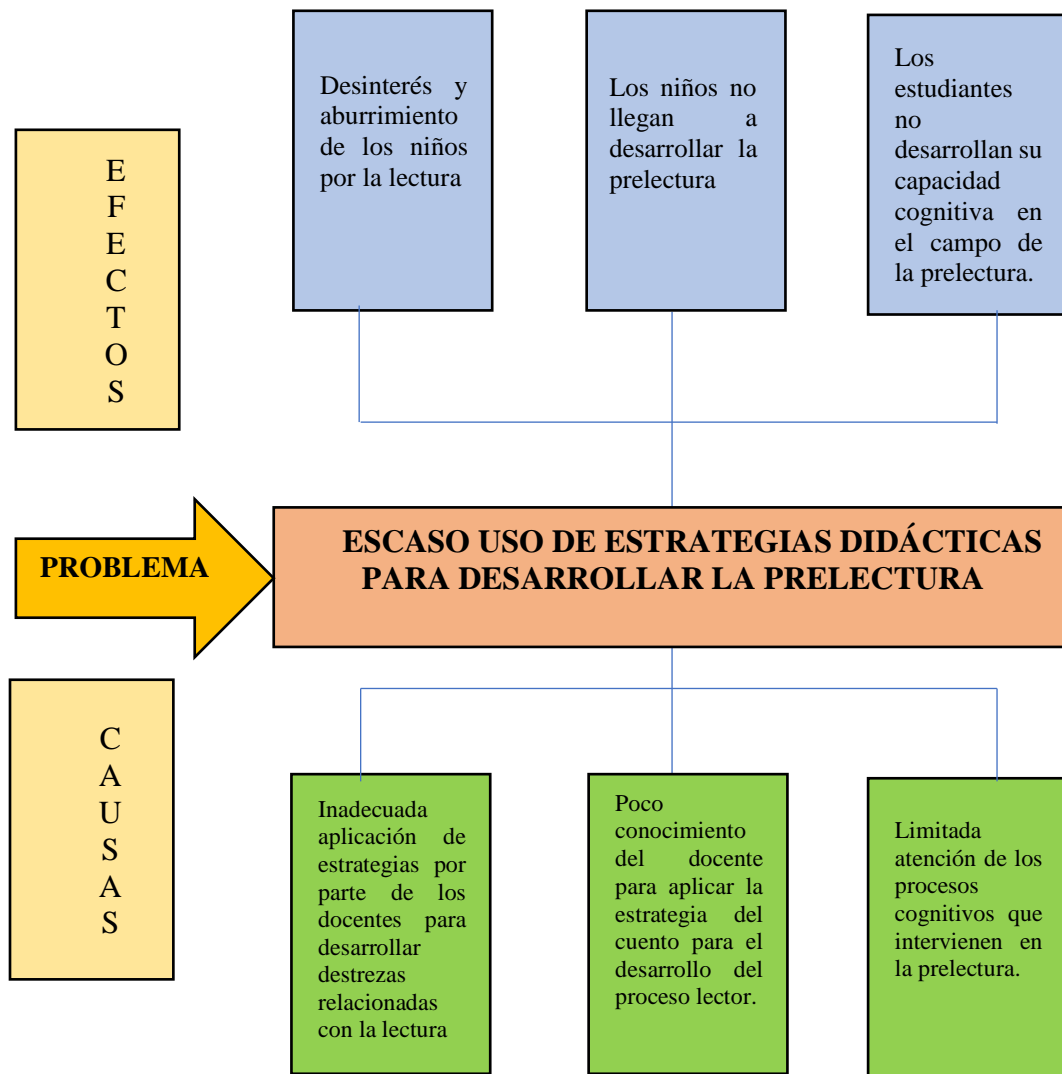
EFECTOS

Desinterés y aburrimiento de los niños por la lectura

Los niños no llegan a desarrollar la prelectura

Los estudiantes no desarrollan su capacidad cognitiva en el campo de la prelectura.

PROBLEMA

ESCASO USO DE ESTRATEGIAS DIDÁCTICAS PARA DESARROLLAR LA PRELECTURA

CAUSAS

Inadecuada aplicación de estrategias por parte de los docentes para desarrollar destrezas relacionadas con la lectura

Poco conocimiento del docente para aplicar la estrategia del cuento para el desarrollo del proceso lector.

Limitada atención de los procesos cognitivos que intervienen en la prelectura.